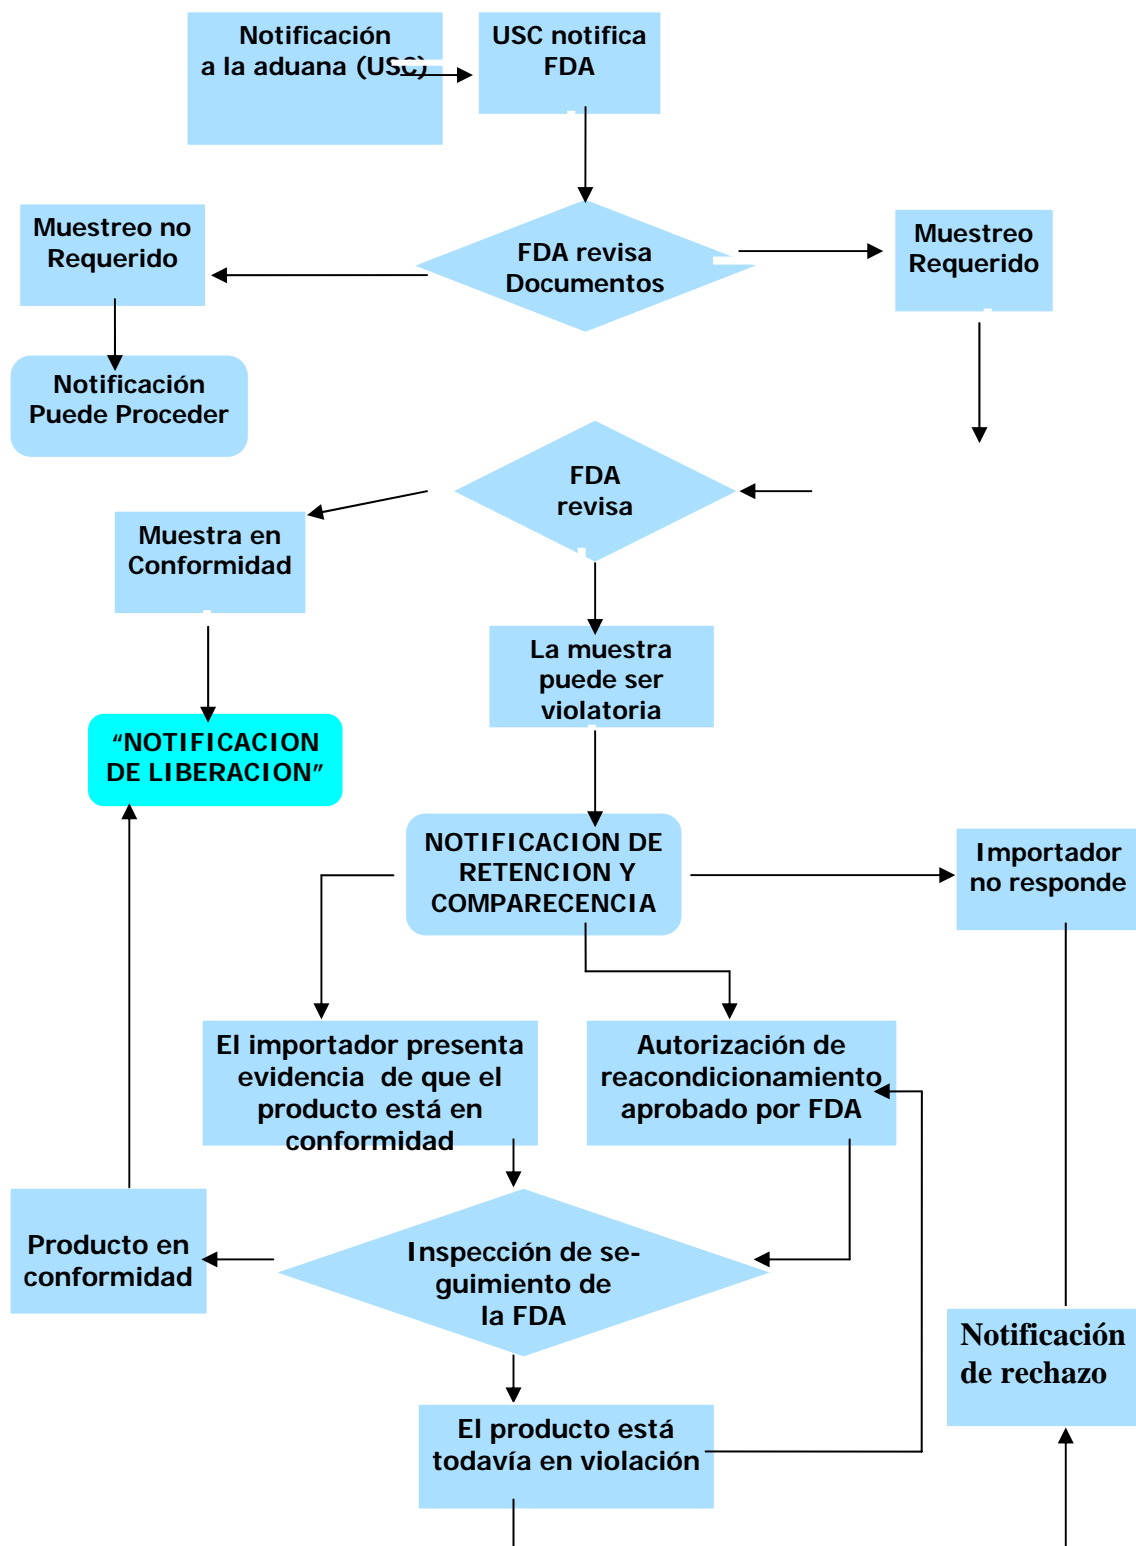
Notificación a la aduana (USC)

USC notifica FDA

Muestreo no Requerido

FDA revisa Documentos

Muestreo Requerido

Notificación Puede Proceder

FDA revisa

Muestra en Conformidad

La muestra puede ser violatoria

“NOTIFICACION DE LIBERACION”

NOTIFICACION DE RETENCION Y COMPARECENCIA

Importador no responde

El importador presenta evidencia de que el producto está en conformidad

Autorización de reacondicionamiento aprobado por FDA

Producto en conformidad

Inspección de seguimiento de la FDA

Notificación de rechazo

El producto está todavía en violación